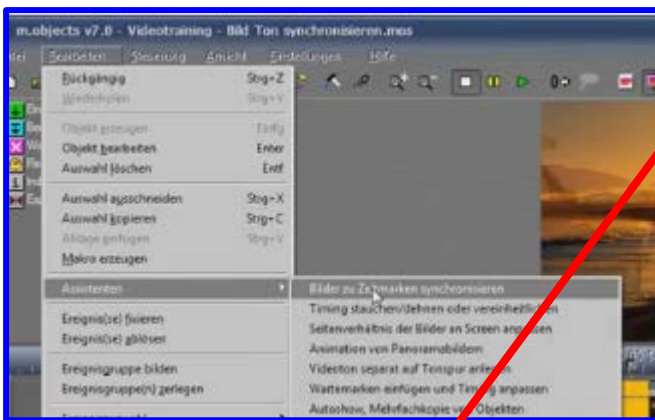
m.objects v7.0 - Videotraining - Bild Ton synchronisieren.mos

tei Bearbeiten Steuerung Ansicht Einstellungen Hilfe

Rückgängig Strg+Z
Wiederholen Strg+Y
Objekt erzeugen Einfg
Objekt bearbeiten Enter
Auswahl löschen Entf
Auswahl ausschneiden Strg+X
Auswahl kopieren Strg+C
Ablage einfügen Strg+V
Makro erzeugen
Assistenten
Ereignis(se) fixieren
Ereignis(se) ablösen
Ereignisgruppe bilden
Ereignisgruppe(n) zerlegen

Bilder zu Zeitmarken synchronisieren
Timing stauchen/dehnen oder vereinheitlichen
Seitenverhältnis der Bilder an Screen anpassen
Animation von Panoramabildern
Videoton separat auf Tonspur anlegen
Wartemarken einfügen und Timing anpassen
Autoshow, Mehrfachkopie von Objekten